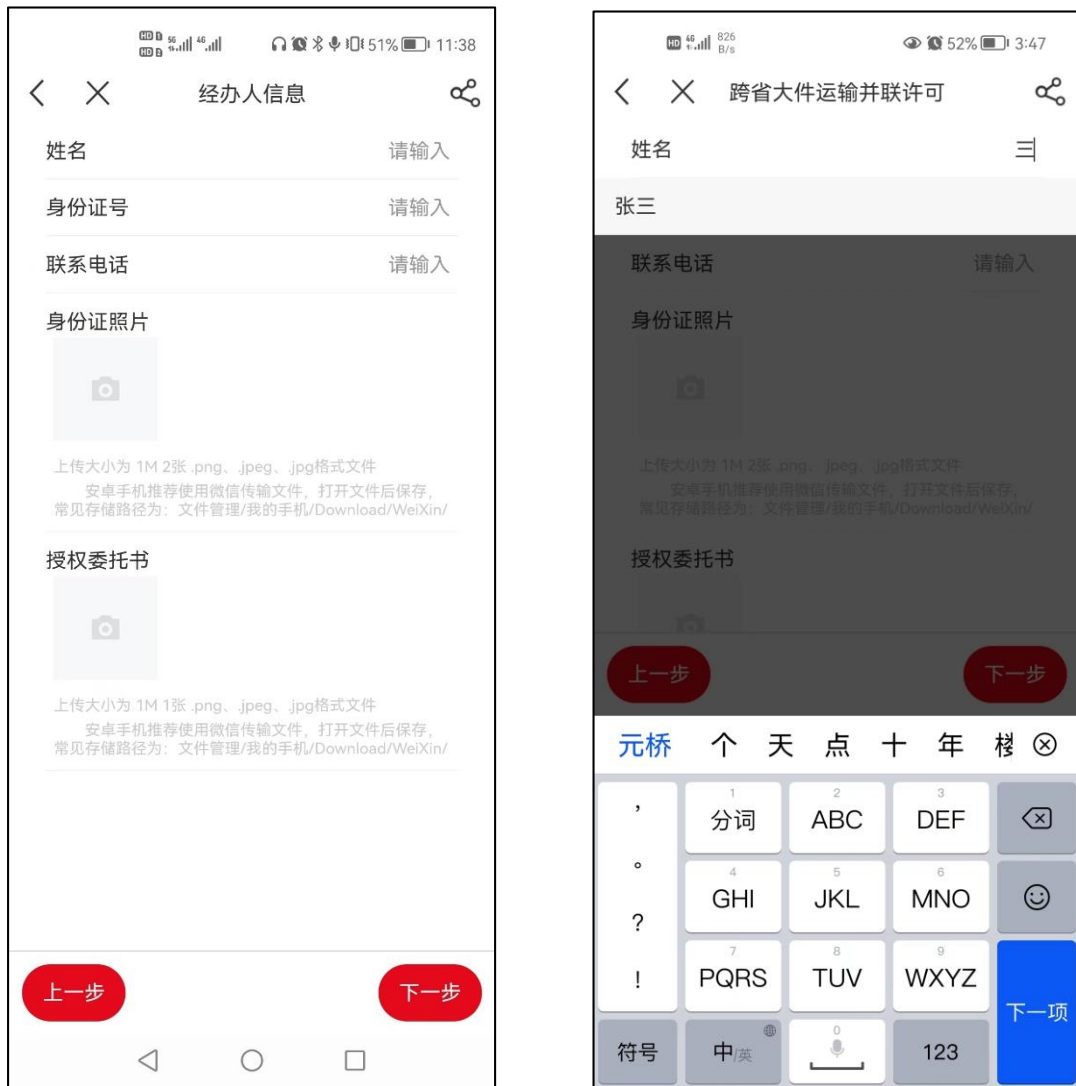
HD 5G 4G 51% 11:38

经办人信息

姓名 请输入

身份证号 请输入

联系电话 请输入

身份证照片

上传大小为 1M 2张 .png、.jpeg、.jpg格式文件
安卓手机推荐使用微信传输文件，打开文件后保存，常见存储路径为：文件管理/我的手机/Download/WeiXin/

授权委托书

上传大小为 1M 1张 .png、.jpeg、.jpg格式文件
安卓手机推荐使用微信传输文件，打开文件后保存，常见存储路径为：文件管理/我的手机/Download/WeiXin/

上一步 下一步

HD 4G 826 B/s 52% 3:47

跨省大件运输并联许可

姓名

张三

联系电话 请输入

身份证照片

上传大小为 1M 2张 .png、.jpeg、.jpg格式文件
安卓手机推荐使用微信传输文件，打开文件后保存，常见存储路径为：文件管理/我的手机/Download/WeiXin/

授权委托书

上一步 下一步

元桥 个 天 点 十 年 楼

, 1 分词 2 ABC 3 DEF
。 4 GHI 5 JKL 6 MNO
? 7 PQRS 8 TUV 9 WXYZ 下一项
!
符号 中/英 0 123